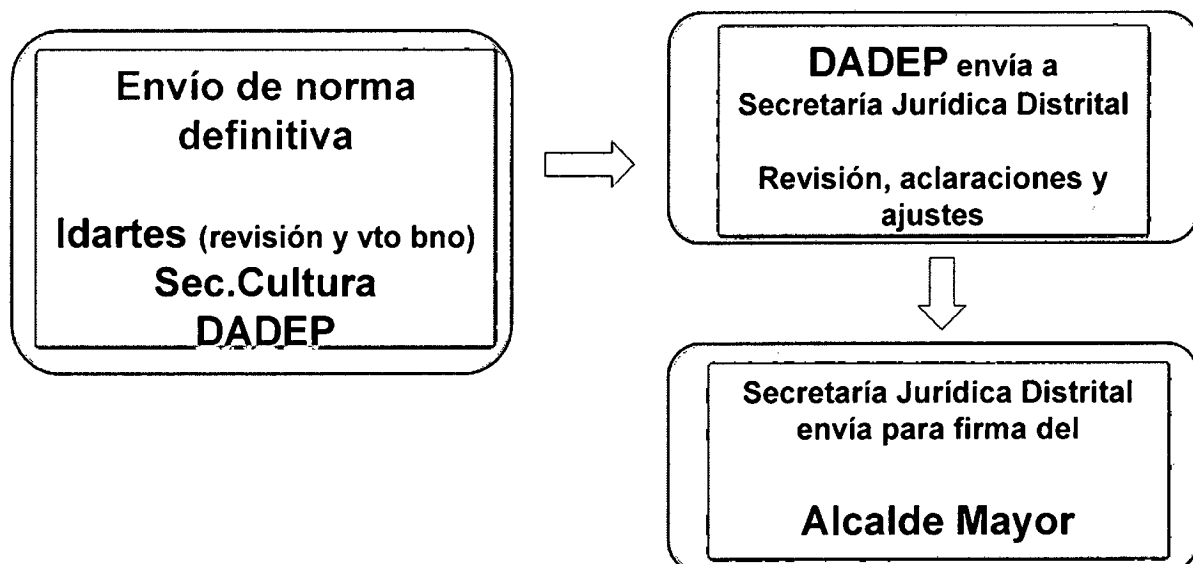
Envío de norma definitiva

Idartes (revisión y vto bno)
Sec.Cultura
DADEP

DADEP envía a Secretaría Jurídica Distrital

Revisión, aclaraciones y ajustes

Secretaría Jurídica Distrital envía para firma del

Alcalde Mayor